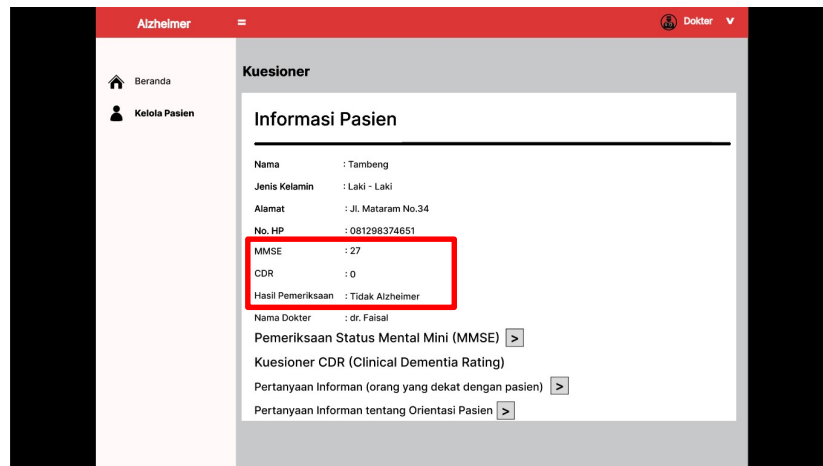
Alzheimer ≡ Dokter V

Beranda

Kelola Pasien

Kuesioner

Informasi Pasien

| | |
|---|---|
| Nama | : Tambeng |
| Jenis Kelamin | : Laki - Laki |
| Alamat | : Jl. Mataram No.34 |
| No. HP | : 081298374651 |
| MMSE | : 27 |
| CDR | : 0 |
| Hasil Pemeriksaan | : Tidak Alzheimer |
| Nama Dokter | : dr. Faisal |

Pemeriksaan Status Mental Mini (MMSE) >

Kuesioner CDR (Clinical Dementia Rating)

Pertanyaan Informan (orang yang dekat dengan pasien) >

Pertanyaan Informan tentang Orientasi Pasien >